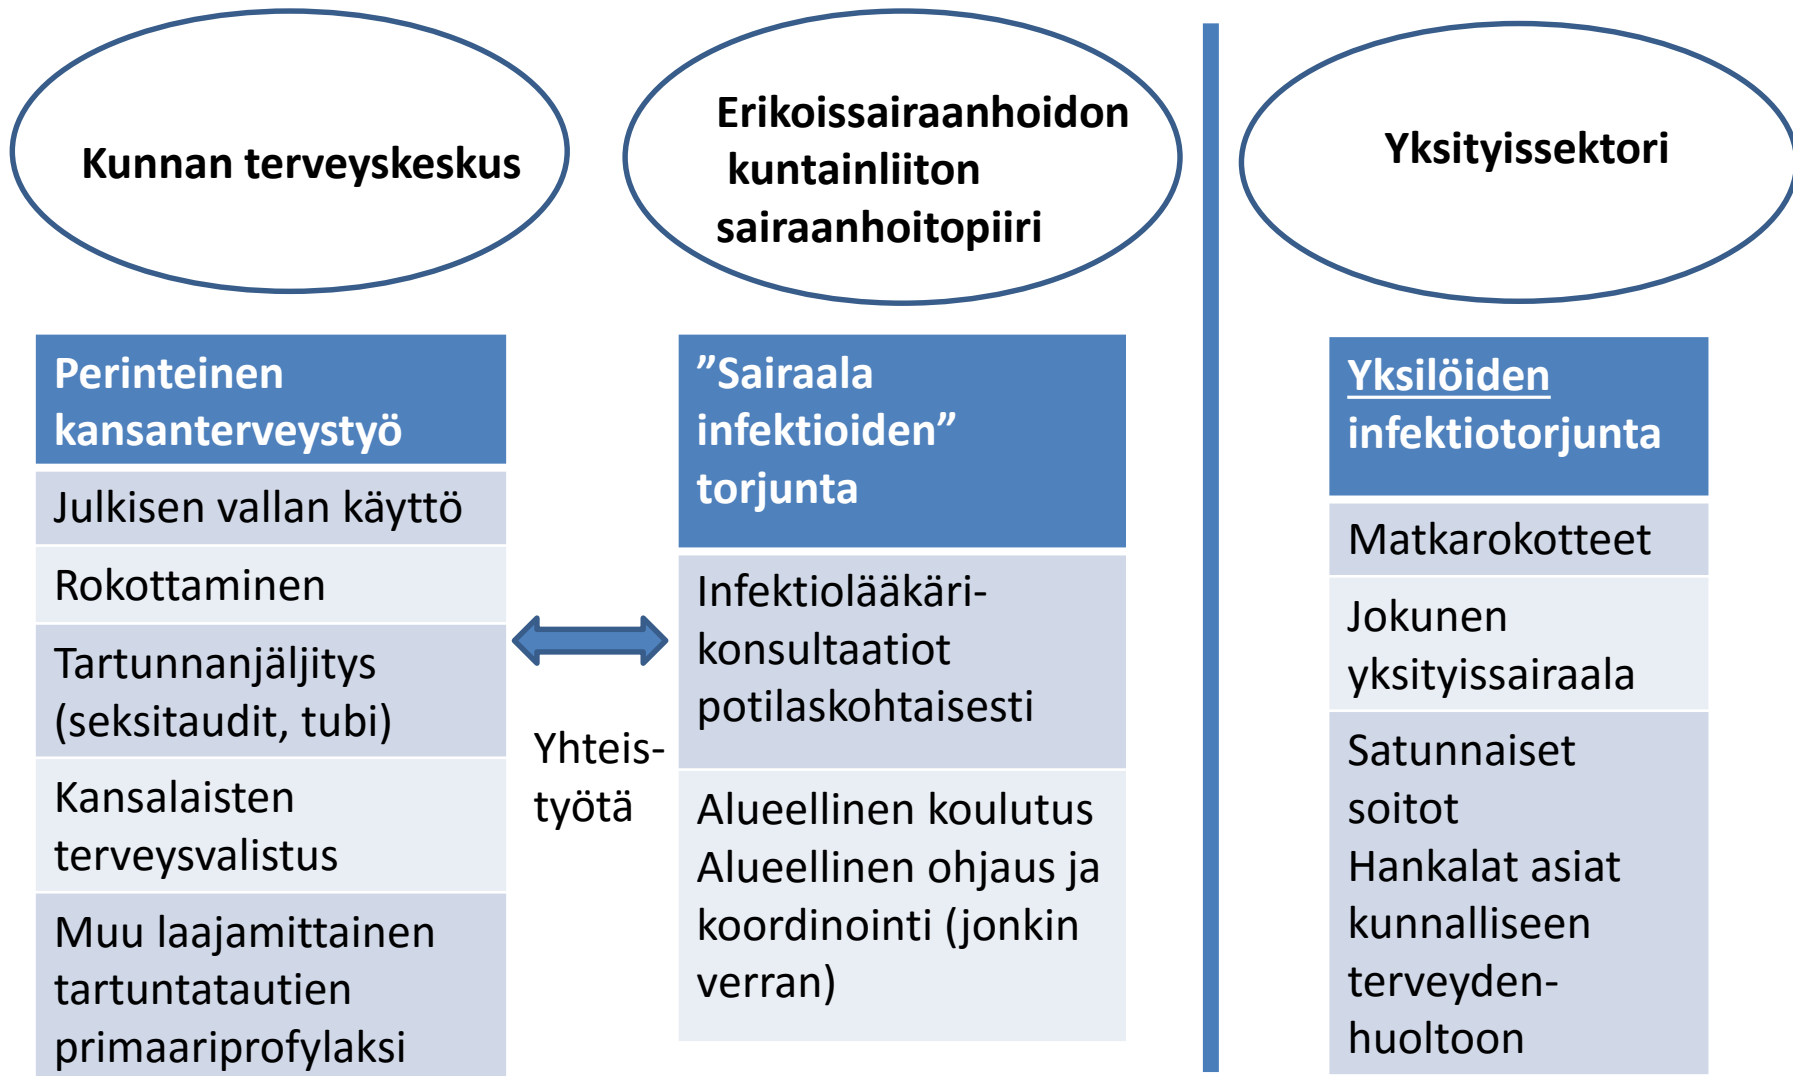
Kunnan terveyskeskus

Erikoissairaanhoidon kuntainliiton sairaanhoitopiiri

Yksityissektori

| Perinteinen kansanterveystyö |
|---|
| Julkisen vallan käyttö |
| Rokottaminen |
| Tartunnanjäljitys (seksitaudit, tubi) |
| Kansalaisten terveysvalistus |
| Muu laajamittainen tartuntatautien primaariprofylaksi |

Yhteistyötä

| ”Sairaala infektioiden” torjunta |
|---|
| Infektiolääkärikonsultaatiot potilaskohtaisesti |
| Alueellinen koulutus Alueellinen ohjaus ja koordinointi (jonkin verran) |

| Yksilöiden infektiotorjunta |
|---|
| Matkarokotteet |
| Jokunen yksityissairaala |
| Satunnaiset soitot Hankalat asiat kunnalliseen terveydenhuoltoon |